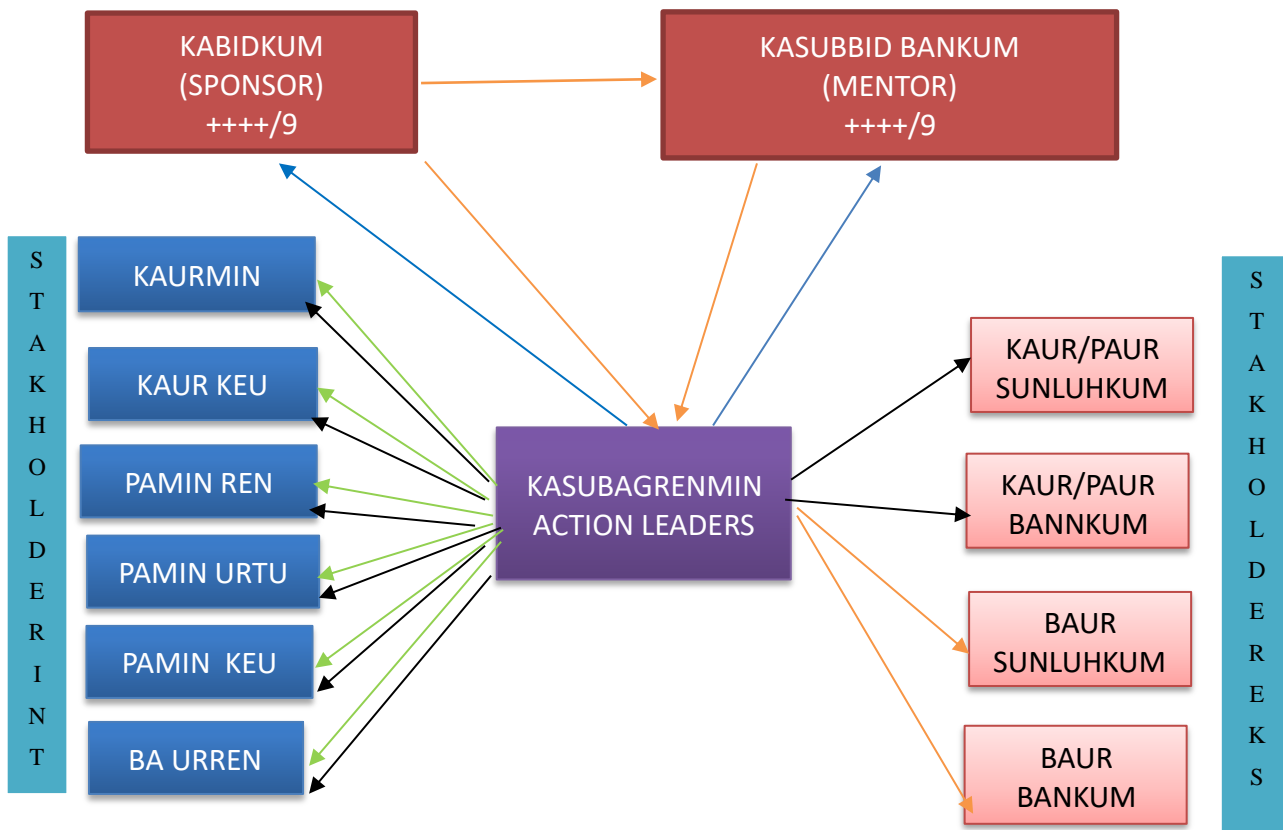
KABIDKUM
(SPONSOR)
++++/9

KASUBBID BANKUM
(MENTOR)
++++/9

STAKHOLDERINT

KAURMIN

KAUR KEU

PAMIN REN

PAMIN URTU

PAMIN  KEU

BA URREN

KASUBAGRENMIN
ACTION LEADERS

KAUR/PAUR
SUNLUHKUM

KAUR/PAUR
BANNKUM

BAUR
SUNLUHKUM

BAUR
BANKUM

STAKHOLDEREKS